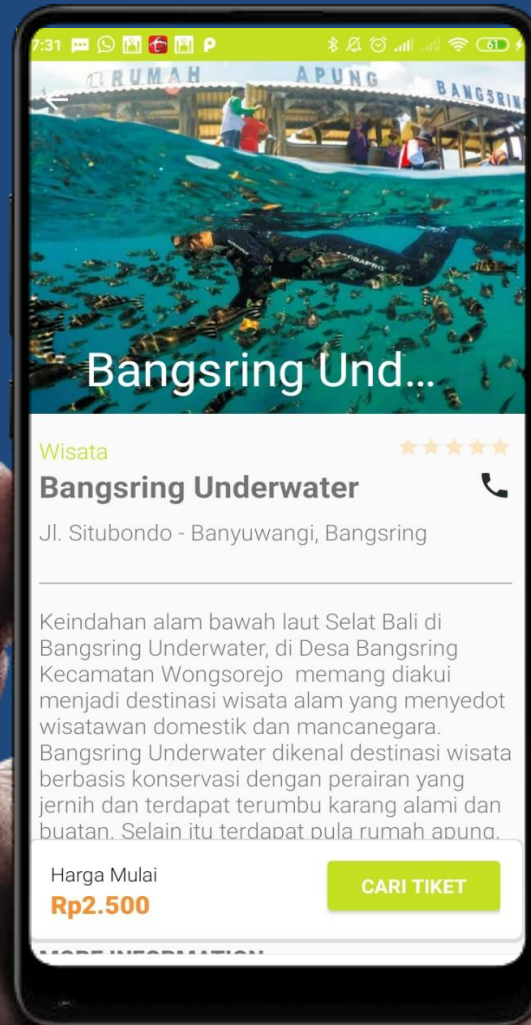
7:31

RUMAH APUNG BANGSRING

Bangsring Und...

Wisata

Bangsring Underwater

Jl. Situbondo - Banyuwangi, Bangsring

Keindahan alam bawah laut Selat Bali di Bangsring Underwater, di Desa Bangsring Kecamatan Wongsorejo memang diakui menjadi destinasi wisata alam yang menyedot wisatawan domestik dan mancanegara. Bangsring Underwater dikenal destinasi wisata berbasis konservasi dengan perairan yang jernih dan terdapat terumbu karang alami dan buatan. Selain itu terdapat pula rumah apung,

Harga Mulai
Rp2.500

CARI TIKET

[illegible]